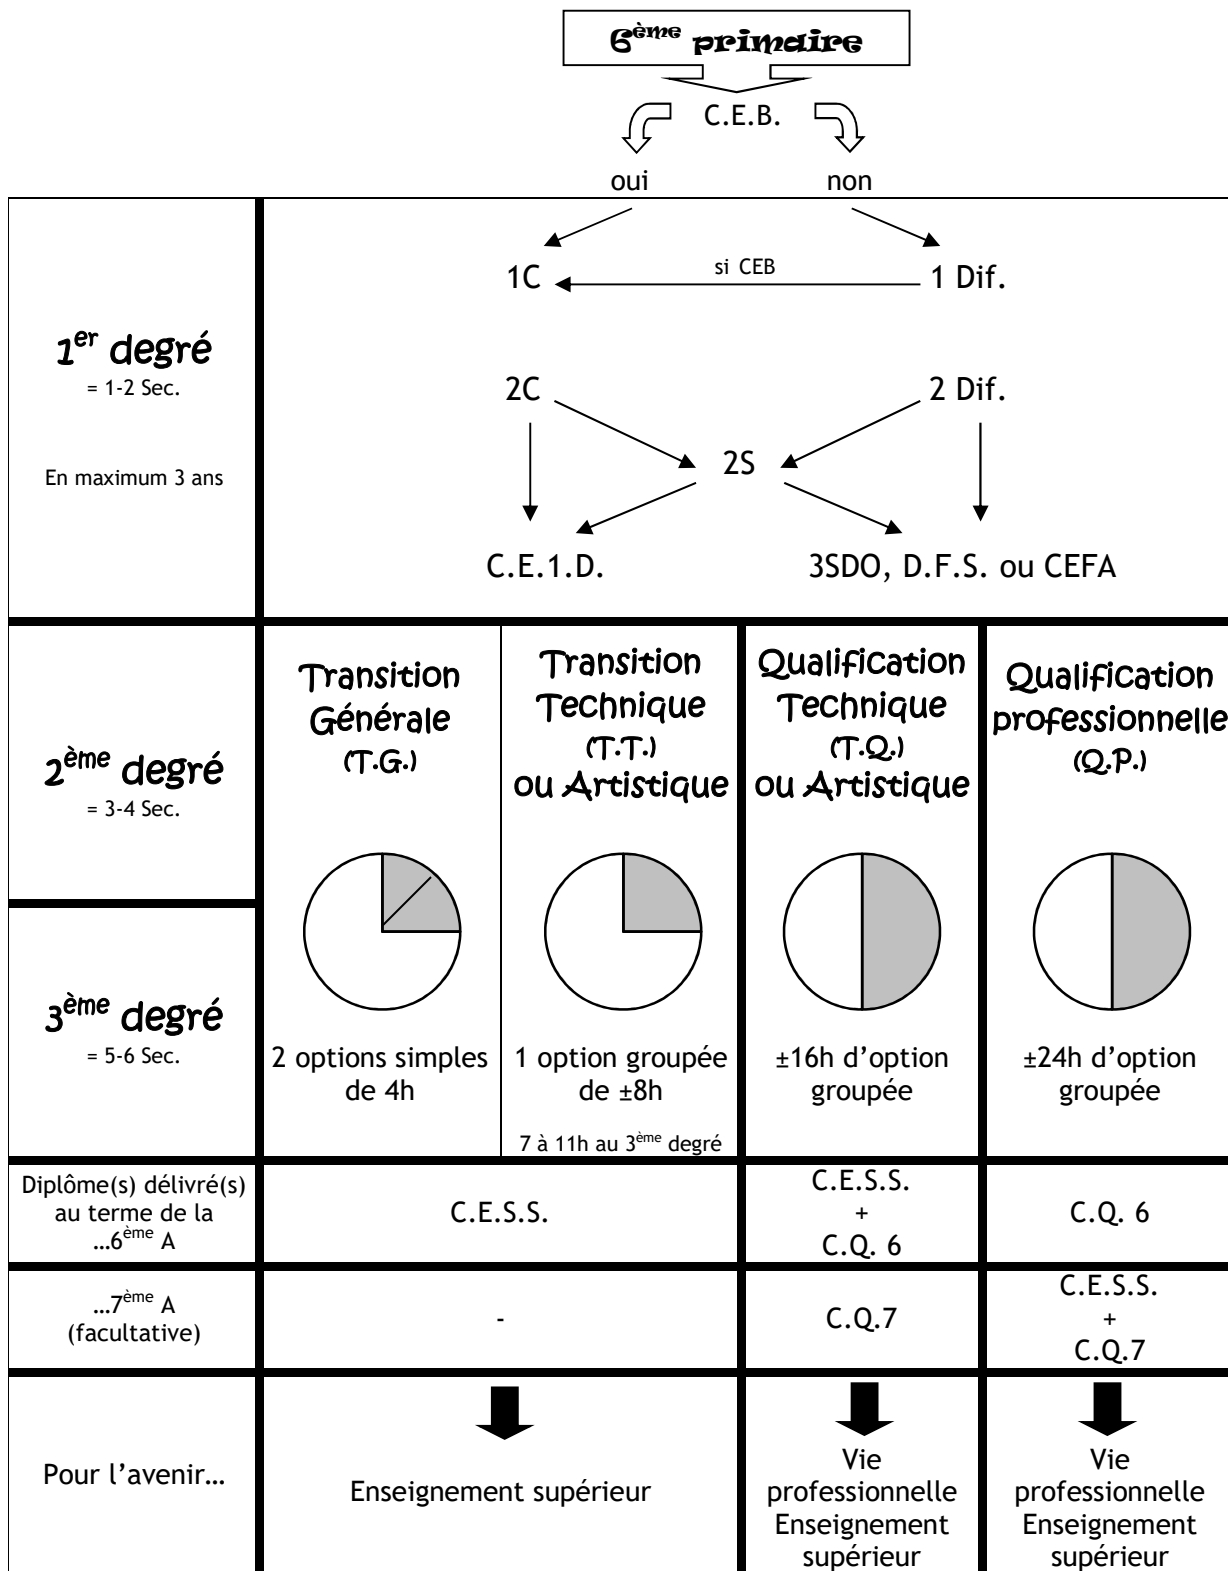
$6^{ème}$ primaire

C.E.B.

oui non

$1^{er}$ degré
= 1-2 Sec.

En maximum 3 ans

1C si CEB 1 Dif.

2C 2 Dif.

2S

C.E.1.D. 3SDO, D.F.S. ou CEFA

$2^{ème}$ degré
= 3-4 Sec.

$3^{ème}$ degré
= 5-6 Sec.

| Transition Générale (T.G.) | Transition Technique (T.T.) ou Artistique | Qualification Technique (T.Q.) ou Artistique | Qualification professionnelle (Q.P.) |
|---|---|---|---|
| 2 options simples de 4h | 1 option groupée de ±8h<br>7 à 11h au $3^{ème}$ degré | ±16h d'option groupée | ±24h d'option groupée |

| Diplôme(s) délivré(s) au terme de la …$6^{ème}$ A | C.E.S.S. | C.E.S.S. + C.Q. 6 | C.Q. 6 |
|---|---|---|---|
| …$7^{ème}$ A (facultative) | - | C.Q.7 | C.E.S.S. + C.Q.7 |
| Pour l'avenir… | Enseignement supérieur | Vie professionnelle Enseignement supérieur | Vie professionnelle Enseignement supérieur |